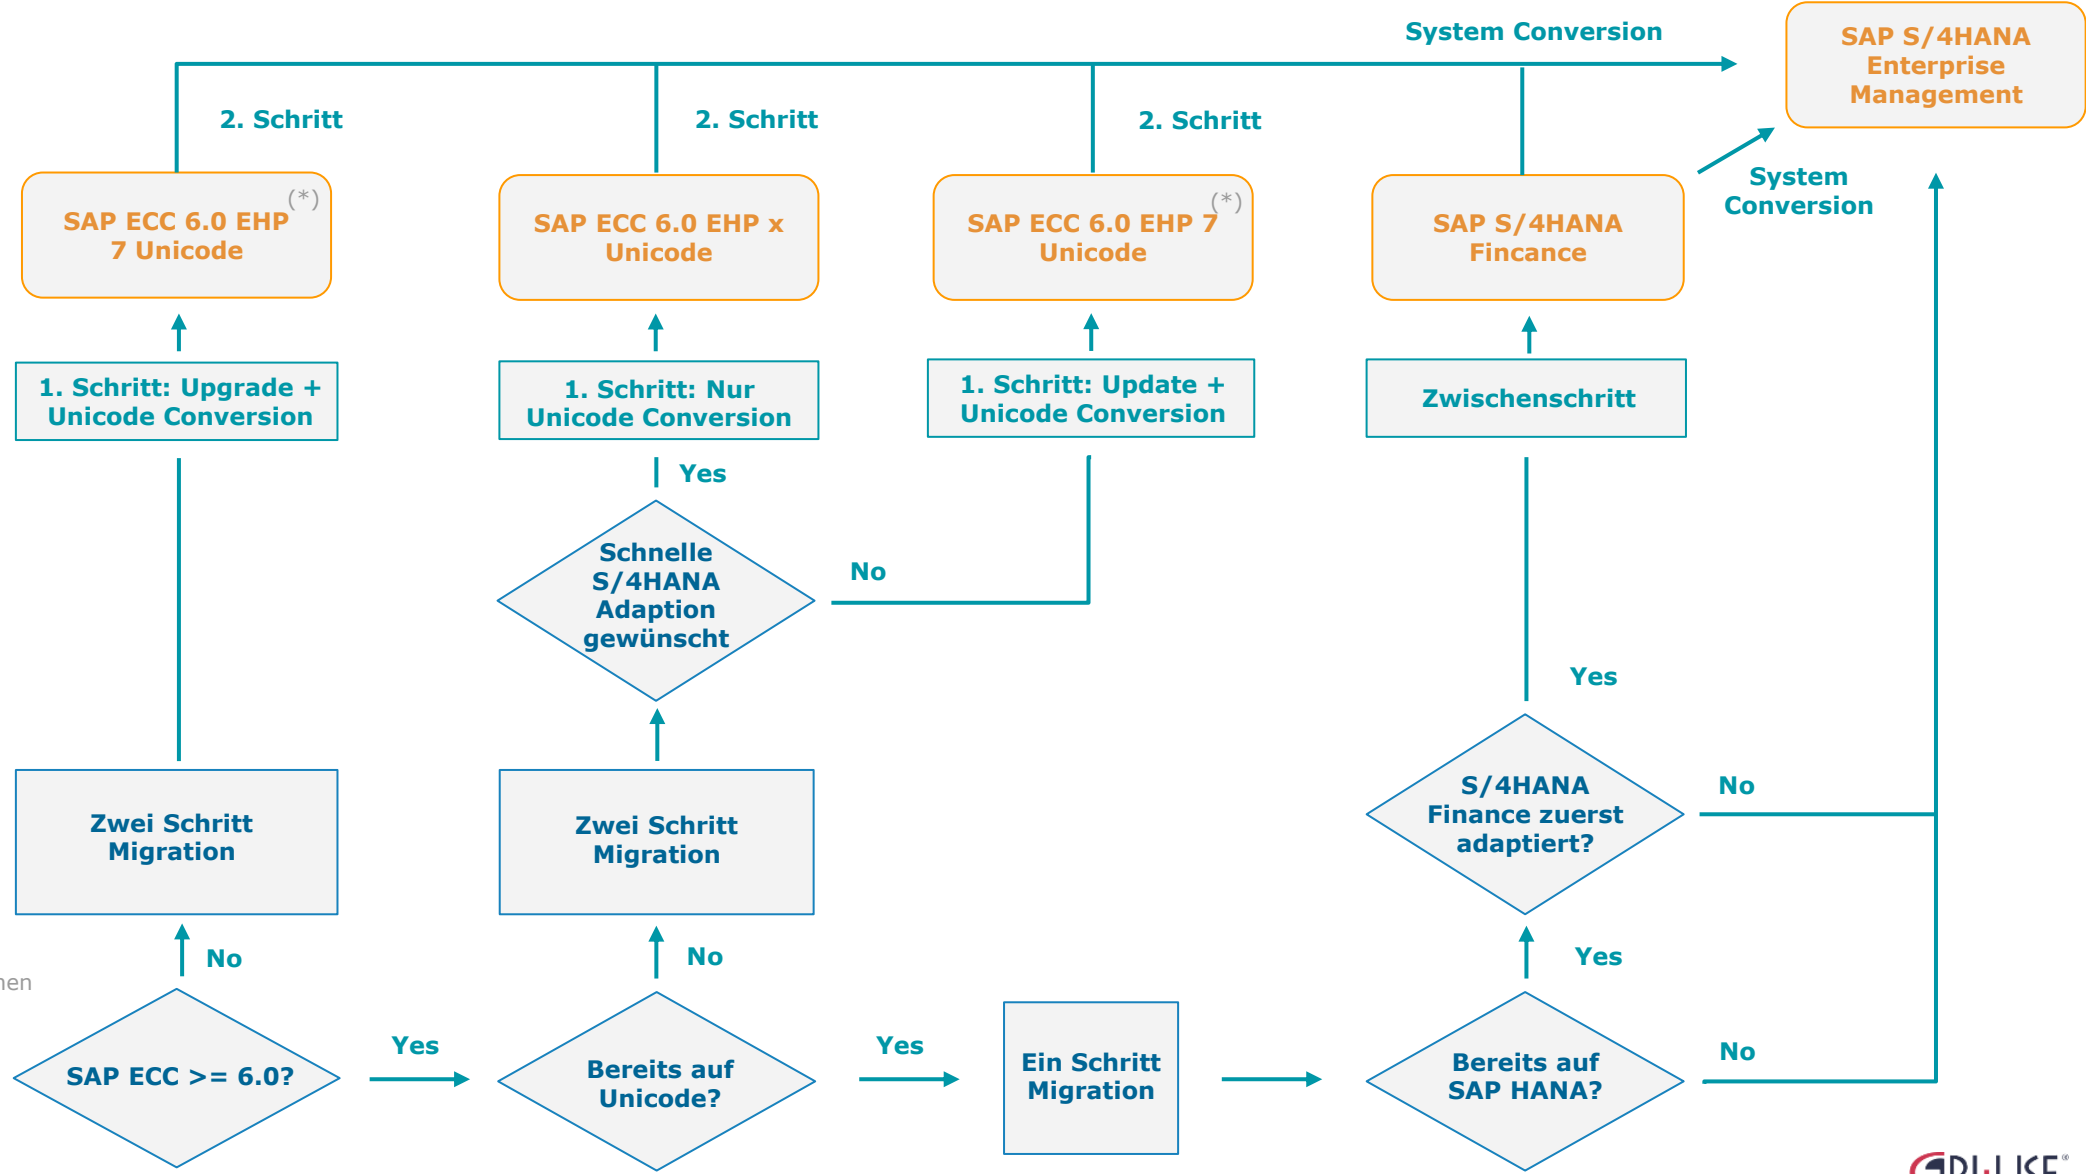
System Conversion

SAP S/4HANA Enterprise Management

2. Schritt

2. Schritt

2. Schritt

System Conversion

SAP ECC 6.0 EHP 7 Unicode (*)

SAP ECC 6.0 EHP x Unicode

SAP ECC 6.0 EHP 7 Unicode (*)

SAP S/4HANA Fincance

1. Schritt: Upgrade + Unicode Conversion

1. Schritt: Nur Unicode Conversion

1. Schritt: Update + Unicode Conversion

Zwischenschritt

Yes

Schnelle S/4HANA Adaption gewünscht

No

Yes

S/4HANA Finance zuerst adaptiert?

No

Zwei Schritt Migration

Zwei Schritt Migration

No

No

Yes

hen

SAP ECC >= 6.0?

Yes

Bereits auf Unicode?

Yes

Ein Schritt Migration

Bereits auf SAP HANA?

No

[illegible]